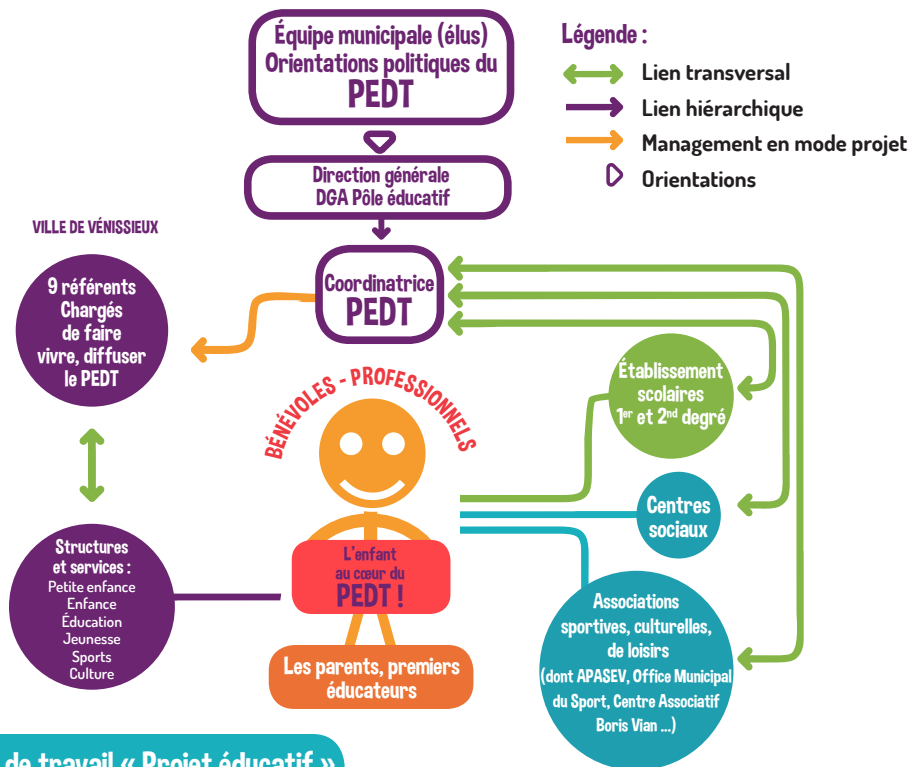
Équipe municipale (élus)
Orientations politiques du
PEDT

Légende :
Lien transversal
Lien hiérarchique
Management en mode projet
Orientations

Direction générale
DGA Pôle éducatif

VILLE DE VÉNISSIEUX

9 référents
Chargés
de faire
vivre, diffuser
le PEDT

Coordinatrice
PEDT

Établissement
scolaires
$1^{er}$ et $2^{nd}$ degré

BÉNÉVOLES - PROFESSIONNELS

Centres
sociaux

Structures
et services :
Petite enfance
Enfance
Éducation
Jeunesse
Sports
Culture

L'enfant
au cœur du
PEDT !

Les parents, premiers
éducateurs

Associations
sportives, culturelles,
de loisirs
(dont APASEV, Office Municipal
du Sport, Centre Associatif
Boris Vian ...)

de travail « Projet éducatif »